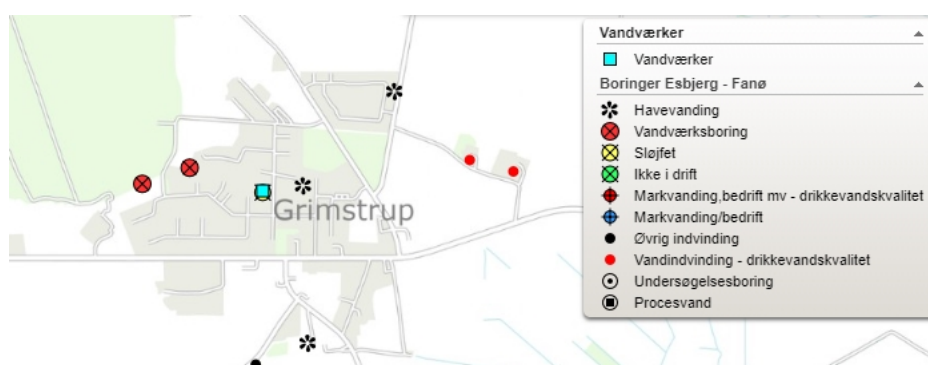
Grimstrup

Vandværker
Vandværker
Boringer Esbjerg - Fanø
Havevanding
Vandværksboring
Sløjfet
Ikke i drift
Markvanding,bedrift mv - drikkevandskvalitet
Markvanding/bedrift
Øvrig indvinding
Vandindvinding - drikkevandskvalitet
Undersøgelsesboring
Procesvand